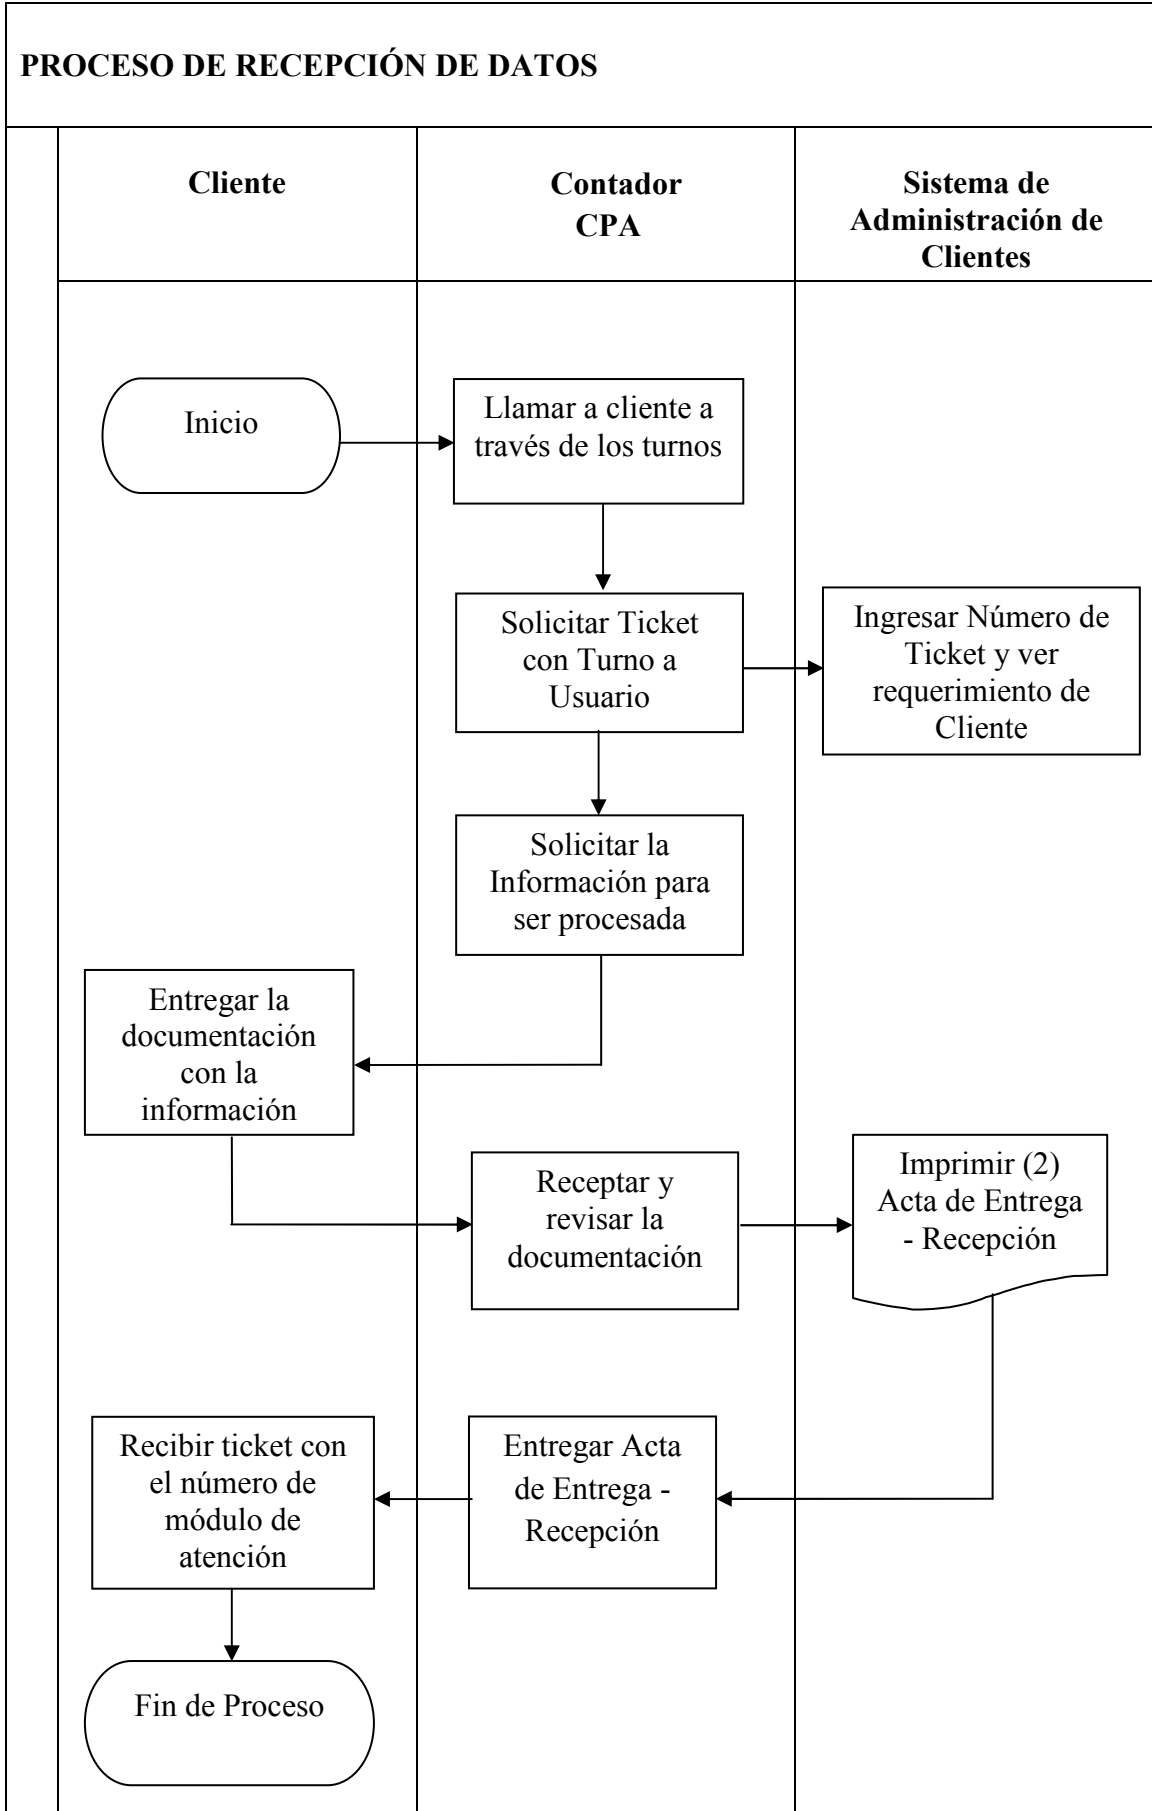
PROCESO DE RECEPCIÓN DE DATOS

Cliente

Contador CPA

Sistema de Administración de Clientes

Inicio

Llamar a cliente a través de los turnos

Solicitar Ticket con Turno a Usuario

Ingresar Número de Ticket y ver requerimiento de Cliente

Solicitar la Información para ser procesada

Entregar la documentación con la información

Receptar y revisar la documentación

Imprimir (2) Acta de Entrega - Recepción

Recibir ticket con el número de módulo de atención

Entregar Acta de Entrega - Recepción

Fin de Proceso